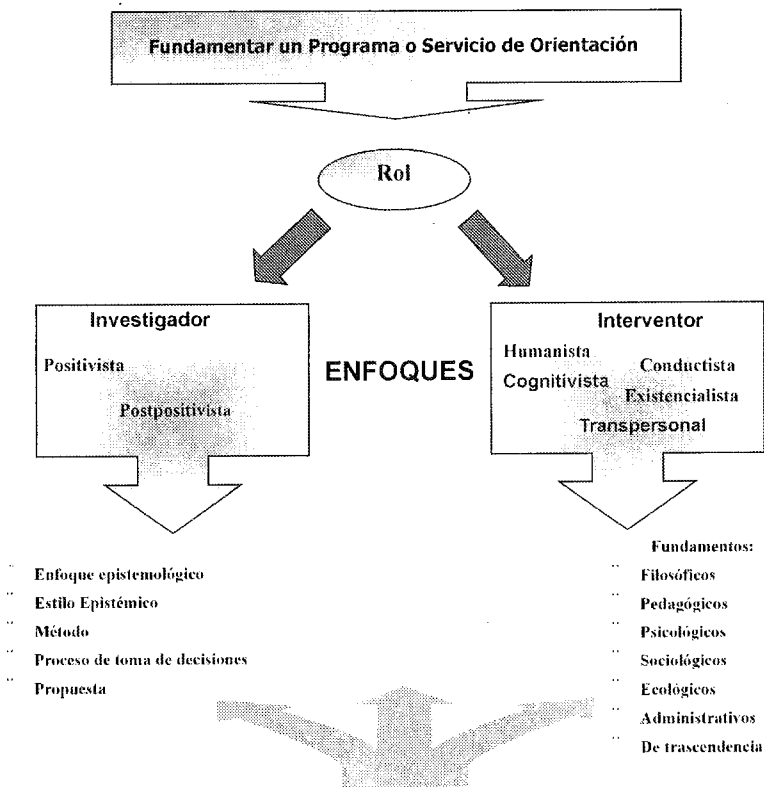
Fundamentar un Programa o Servicio de Orientación

Rol

Investigador

Positivista

Postpositivista

ENFOQUES

Interventor

Humanista

Conductista

Cognitivista

Existencialista

Transpersonal

Enfoque epistemológico

Estilo Epistémico

Método

Proceso de toma de decisiones

Propuesta

Fundamentos:

Filosóficos

Pedagógicos

Psicológicos

Sociológicos

Ecológicos

Administrativos

De trascendencia